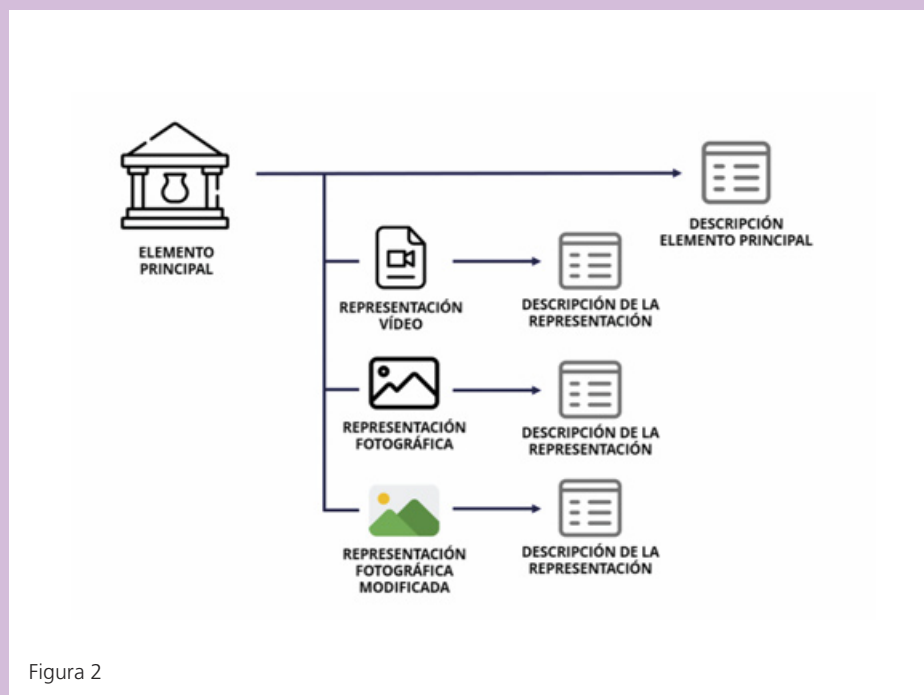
ELEMENTO PRINCIPAL

DESCRIPCIÓN ELEMENTO PRINCIPAL

REPRESENTACIÓN VÍDEO

DESCRIPCIÓN DE LA REPRESENTACIÓN

REPRESENTACIÓN FOTOGRÁFICA

DESCRIPCIÓN DE LA REPRESENTACIÓN

REPRESENTACIÓN FOTOGRÁFICA MODIFICADA

DESCRIPCIÓN DE LA REPRESENTACIÓN

Figura 2